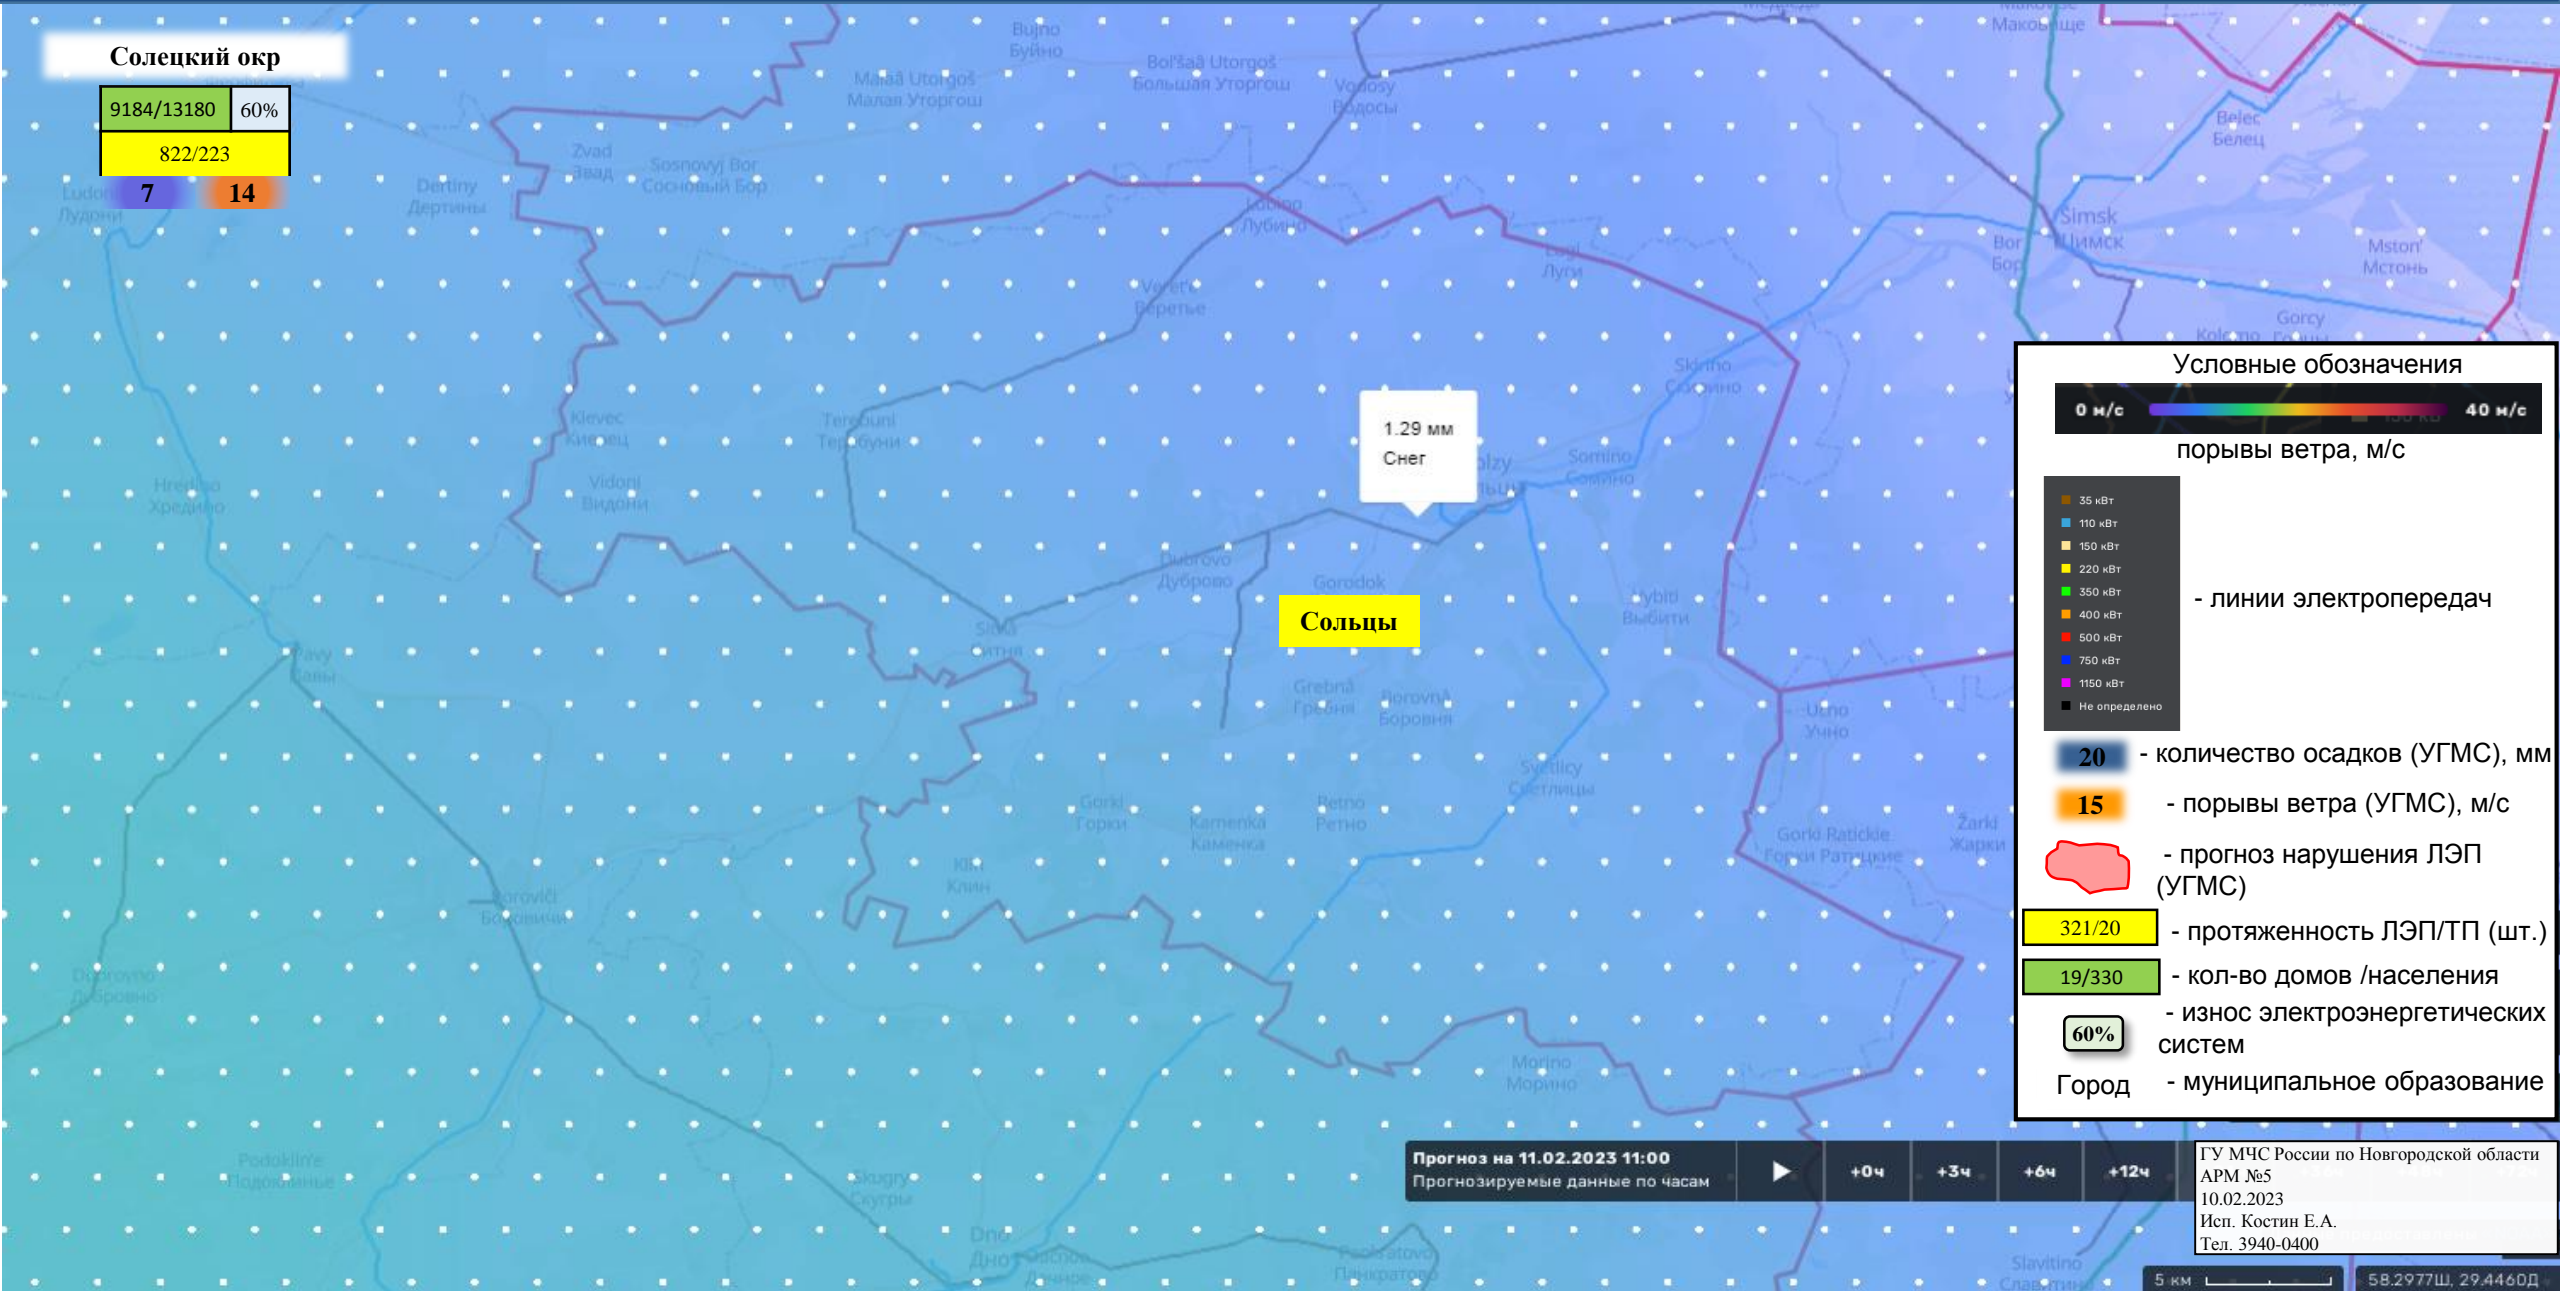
Солецкий окр

| 9184/13180 | 60% |
|---|---|
| 822/223 | |

7 14

Ludoni Лудони
Dertiny Дертины
Zvad Звад
Sosnovyj Bor Сосновый Бор
Malaâ Utorgoš Малая Уторгош
Bujno Буйно
Bol'šaâ Utorgoš Большая Уторгош
Vodosy Водосы
Makovišče Маковище
Belec Белец
Simsk Шимск
Bor Бор
Mston' Мстонь
Gorcy Горцы
Lubino Лубино
Lugi Луги
Veret'e Веретье
Skirino Скирино
Klevec Клевец
Terebuni Теребуни
Vidoni Видони
Somino Сомино
Hredino Хредино
Dubrovo Дуброво
Gorodok
Sitnâ Ситня
Vybiti Выбити
Pavy Павы
Grebnâ Гребня
Borovnâ Боровня
Ucno Учно
Svetlicy Светлицы
Gorki Горки
Kamenka Каменка
Retno Ретно
Gorki Ratickie Горки Ратицкие
Žarki Жарки
Klin Клин
Borovici Боровичи
Dubrovno Дубровно
Morino Морино
Podoklin'e Подоклинье
Skugry Скугры
Dno Дно
Pankratovo Панкратово
Slavitino Славитино

1.29 мм
Снег

Сольцы

Условные обозначения
0 м/с 40 м/с
порывы ветра, м/с

35 кВт
110 кВт
150 кВт
220 кВт
350 кВт
400 кВт
500 кВт
750 кВт
1150 кВт
Не определено
- линии электропередач

20 - количество осадков (УГМС), мм
15 - порывы ветра (УГМС), м/с
- прогноз нарушения ЛЭП (УГМС)
321/20 - протяженность ЛЭП/ТП (шт.)
19/330 - кол-во домов /населения
60% - износ электроэнергетических систем
Город - муниципальное образование

Прогноз на 11.02.2023 11:00
Прогнозируемые данные по часам
+0ч +3ч +6ч +12ч

ГУ МЧС России по Новгородской области
АРМ №5
10.02.2023
Исп. Костин Е.А.
Тел. 3940-0400

5 км
58.2977Ш, 29.4460Д